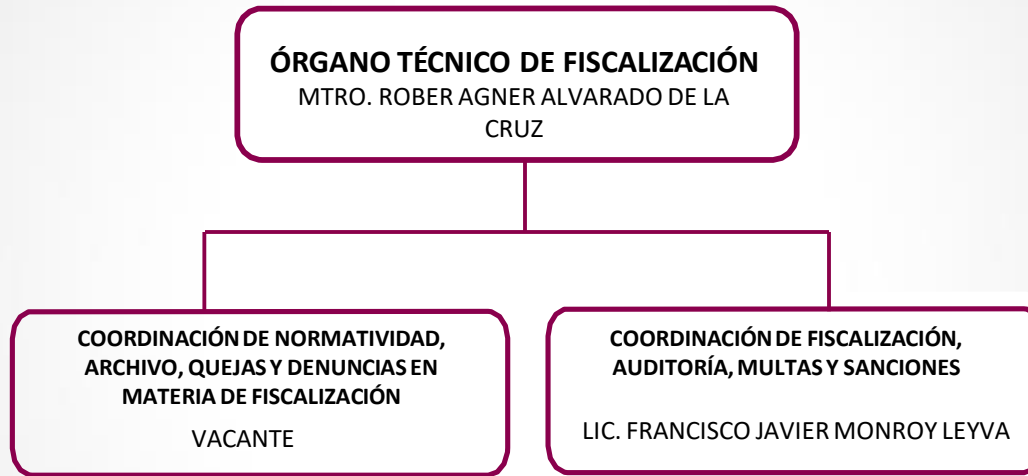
ÓRGANO TÉCNICO DE FISCALIZACIÓN
MTRO. ROBER AGNER ALVARADO DE LA CRUZ

COORDINACIÓN DE NORMATIVIDAD, ARCHIVO, QUEJAS Y DENUNCIAS EN MATERIA DE FISCALIZACIÓN
VACANTE

COORDINACIÓN DE FISCALIZACIÓN, AUDITORÍA, MULTAS Y SANCIONES
LIC. FRANCISCO JAVIER MONROY LEYVA